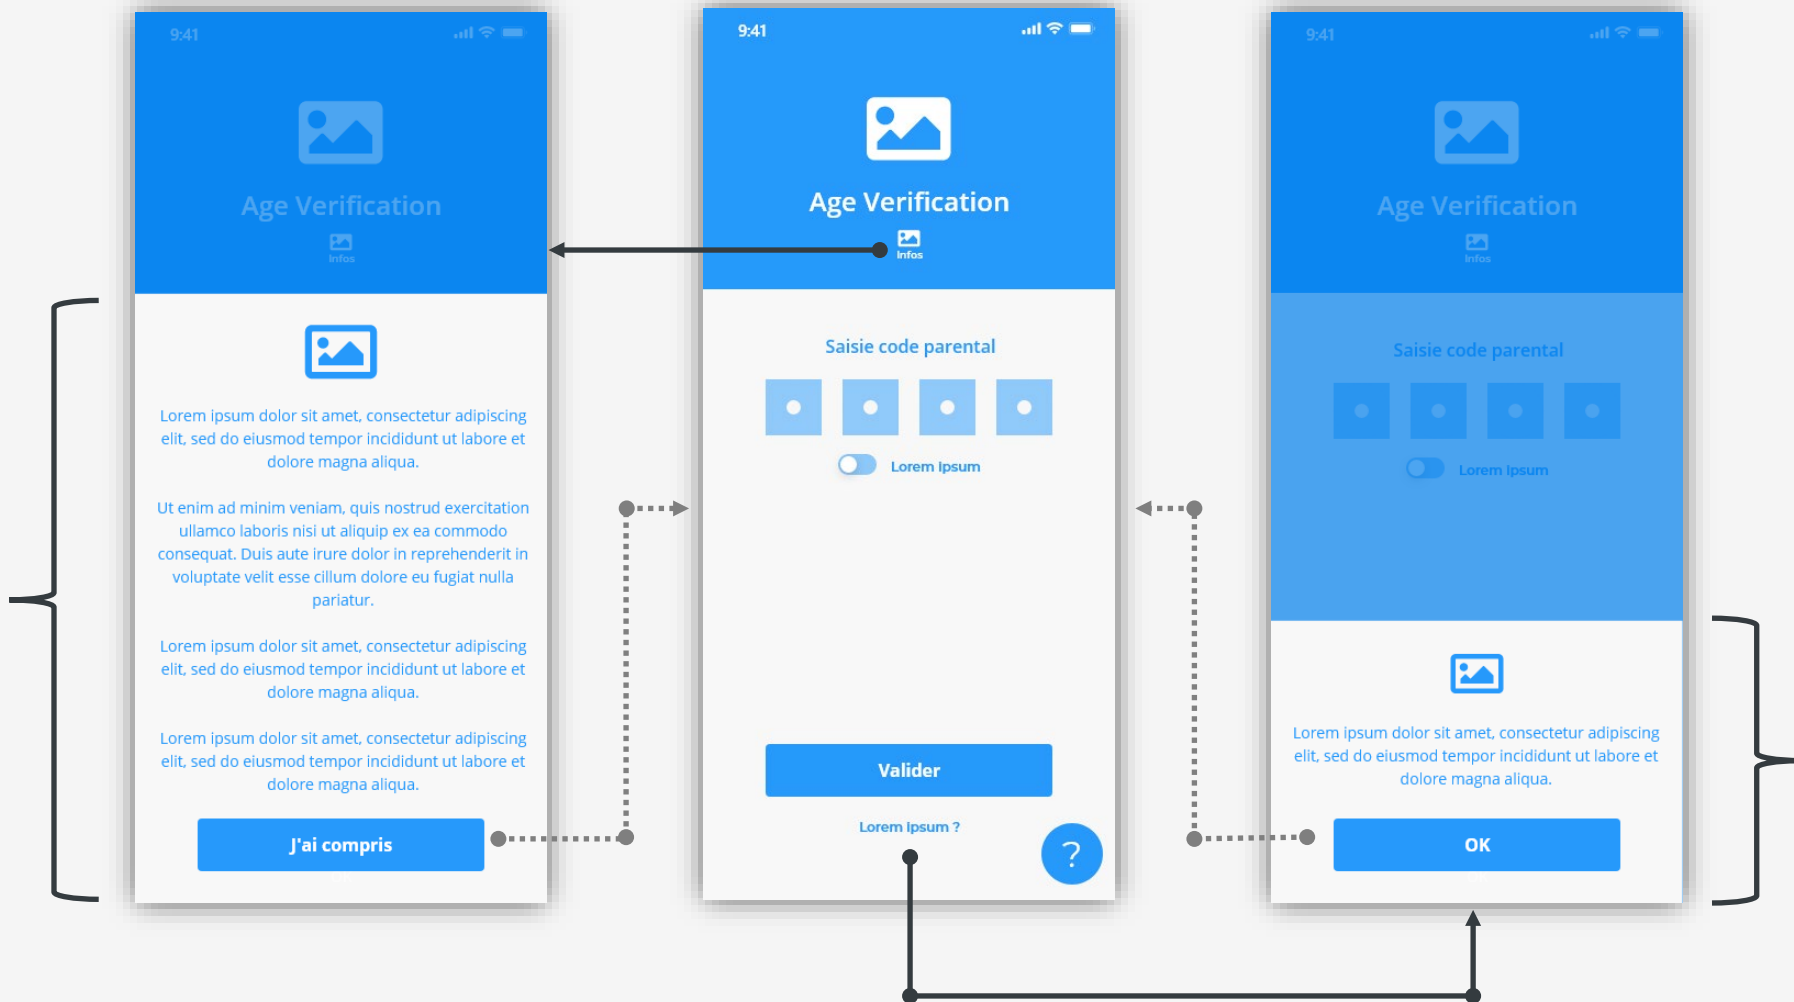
9:41

Age Verification

Infos

Lorem ipsum dolor sit amet, consectetur adipiscing elit, sed do eiusmod tempor incididunt ut labore et dolore magna aliqua.

Ut enim ad minim veniam, quis nostrud exercitation ullamco laboris nisi ut aliquip ex ea commodo consequat. Duis aute irure dolor in reprehenderit in voluptate velit esse cillum dolore eu fugiat nulla pariatur.

Lorem ipsum dolor sit amet, consectetur adipiscing elit, sed do eiusmod tempor incididunt ut labore et dolore magna aliqua.

Lorem ipsum dolor sit amet, consectetur adipiscing elit, sed do eiusmod tempor incididunt ut labore et dolore magna aliqua.

J'ai compris

9:41

Age Verification

Infos

Saisie code parental

Lorem ipsum

Valider

Lorem ipsum ?

?

9:41

Age Verification

Infos

Saisie code parental

Lorem ipsum

Lorem ipsum dolor sit amet, consectetur adipiscing elit, sed do eiusmod tempor incididunt ut labore et dolore magna aliqua.

OK